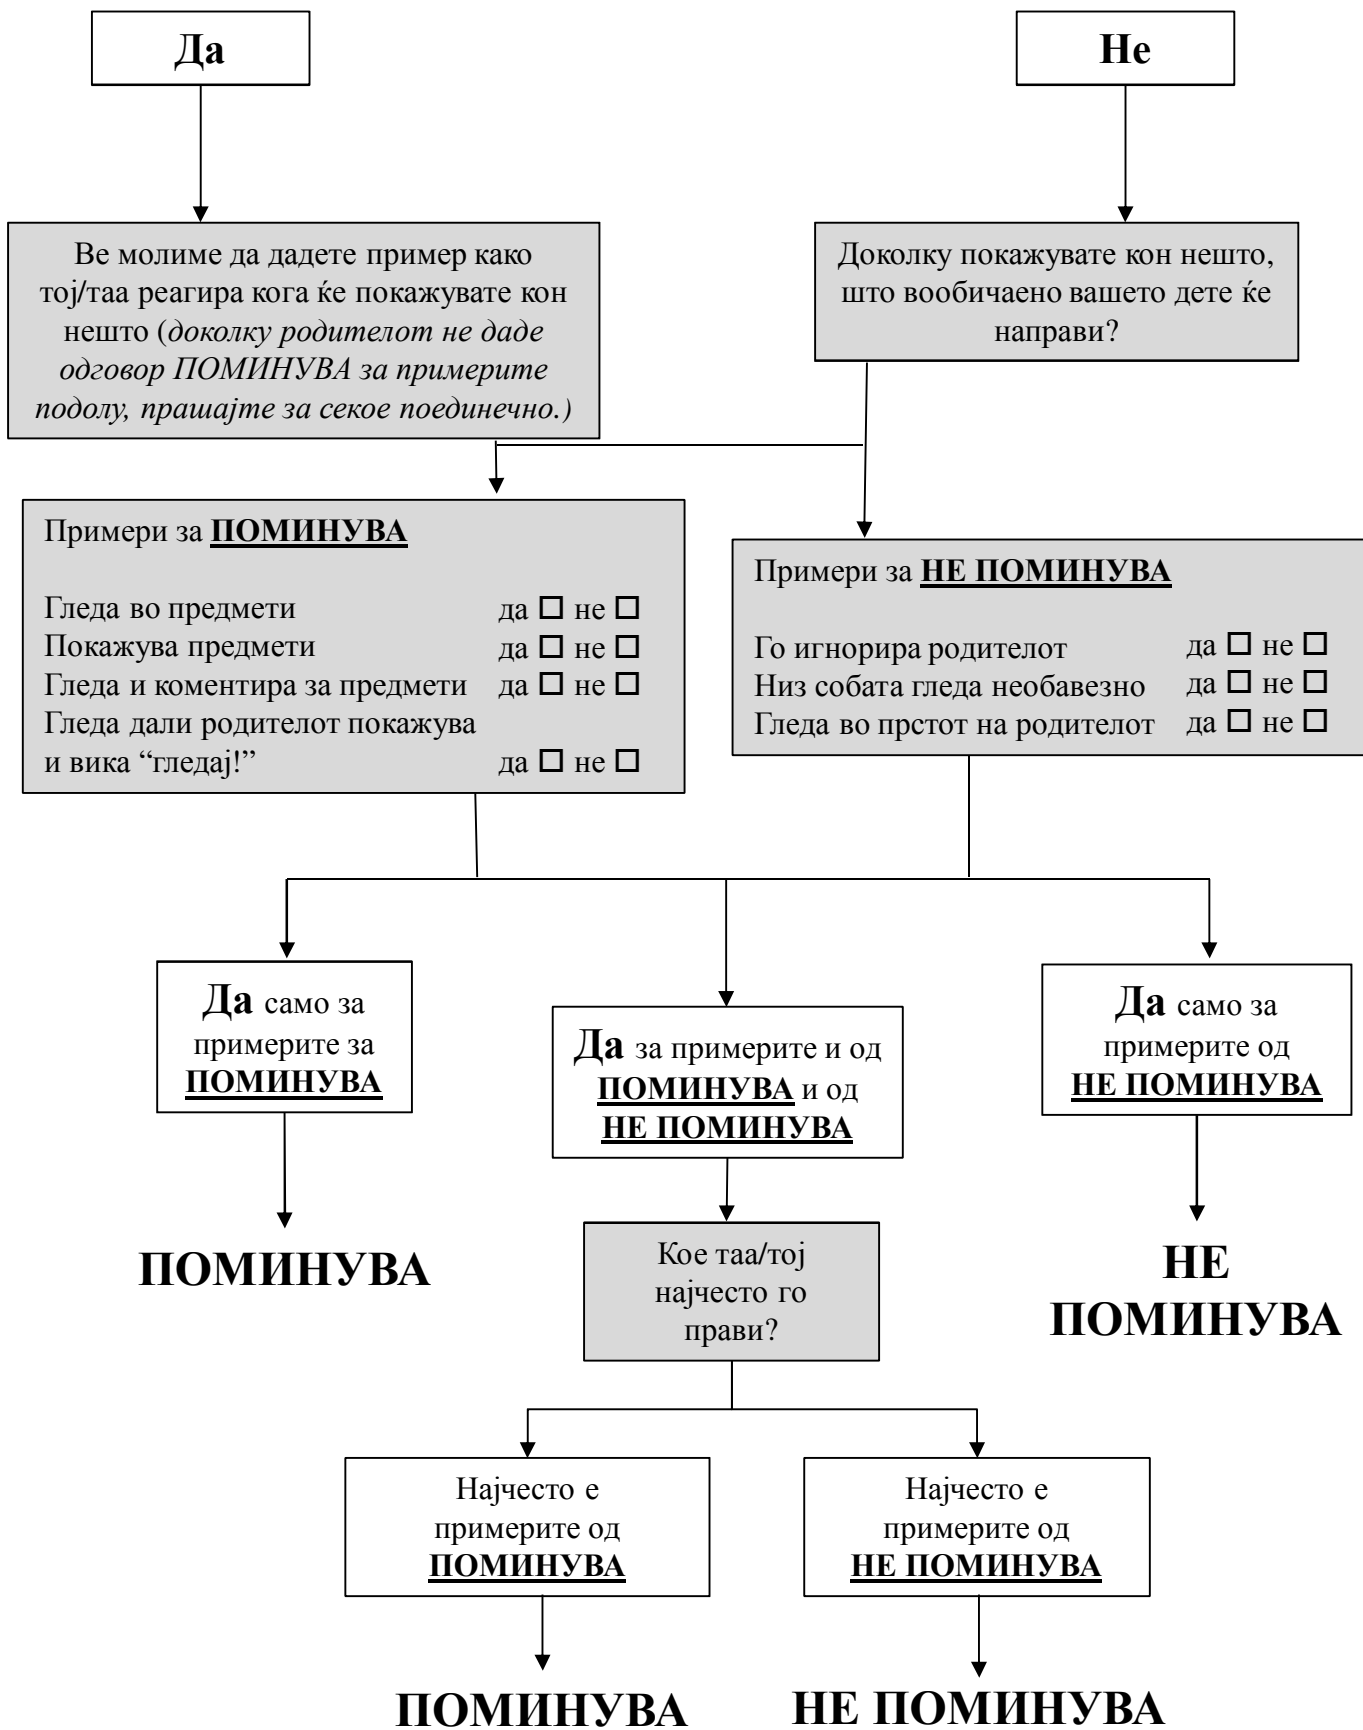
Да

Не

Ве молиме да дадете пример како тој/таа реагира кога ќе покажувате кон нешто (*доколку родителот не даде одговор ПОМИНУВА за примерите подолу, прашајте за секое поединечно.)*

Доколку покажувате кон нешто, што вообичаено вашето дете ќе направи?

Примери за **ПОМИНУВА**

Гледа во предмети да ☐ не ☐
Покажува предмети да ☐ не ☐
Гледа и коментира за предмети да ☐ не ☐
Гледа дали родителот покажува и вика “гледај!” да ☐ не ☐

Примери за **НЕ ПОМИНУВА**

Го игнорира родителот да ☐ не ☐
Низ собата гледа необавезно да ☐ не ☐
Гледа во прстот на родителот да ☐ не ☐

**Да** само за примерите за **ПОМИНУВА**

**Да** за примерите и од **ПОМИНУВА** и од **НЕ ПОМИНУВА**

**Да** само за примерите од **НЕ ПОМИНУВА**

**ПОМИНУВА**

Кое таа/тој најчесто го прави?

**НЕ ПОМИНУВА**

Најчесто е примерите од **ПОМИНУВА**

Најчесто е примерите од **НЕ ПОМИНУВА**

**ПОМИНУВА**

**НЕ ПОМИНУВА**